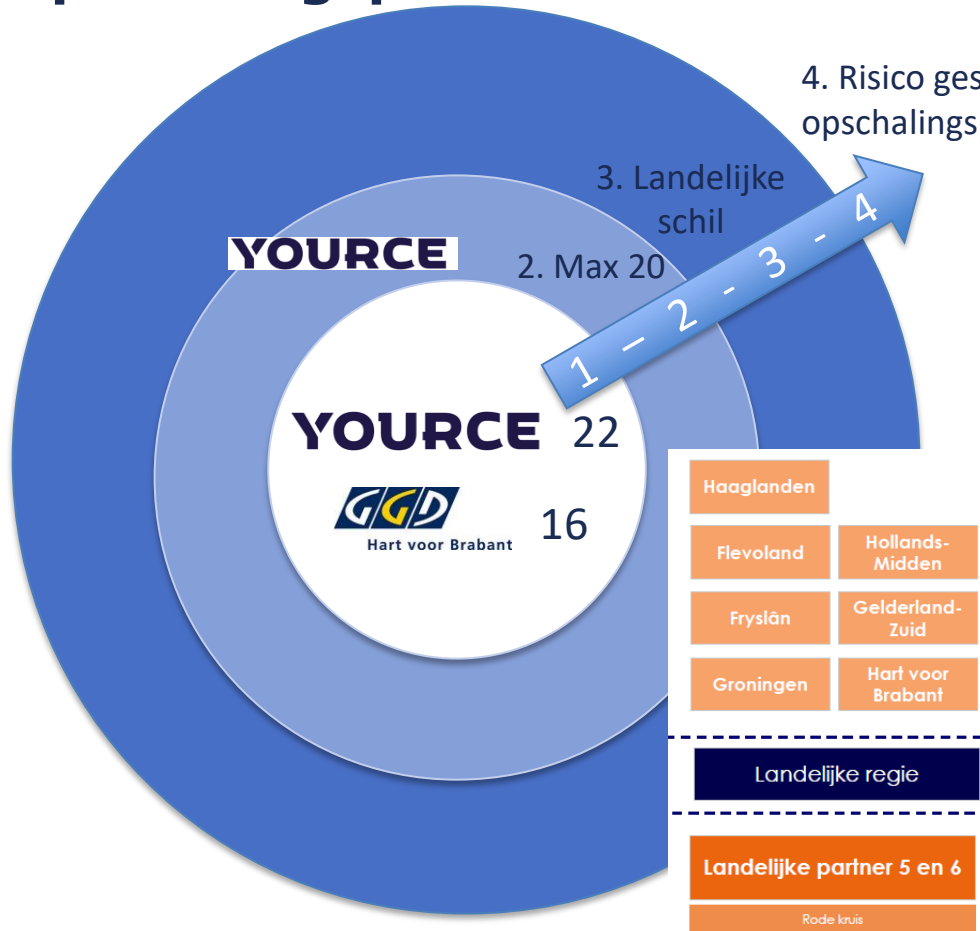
4. Risico ges opschalings

3. Landelijke schil

YOURCE

2. Max 20

1 – 2 - 3 - 4

YOURCE 22

GGD Hart voor Brabant 16

Haaglanden

Flevoland

Hollands-Midden

Fryslân

Gelderland-Zuid

Groningen

Hart voor Brabant

Landelijke regie

Landelijke partner 5 en 6

Rode kruis